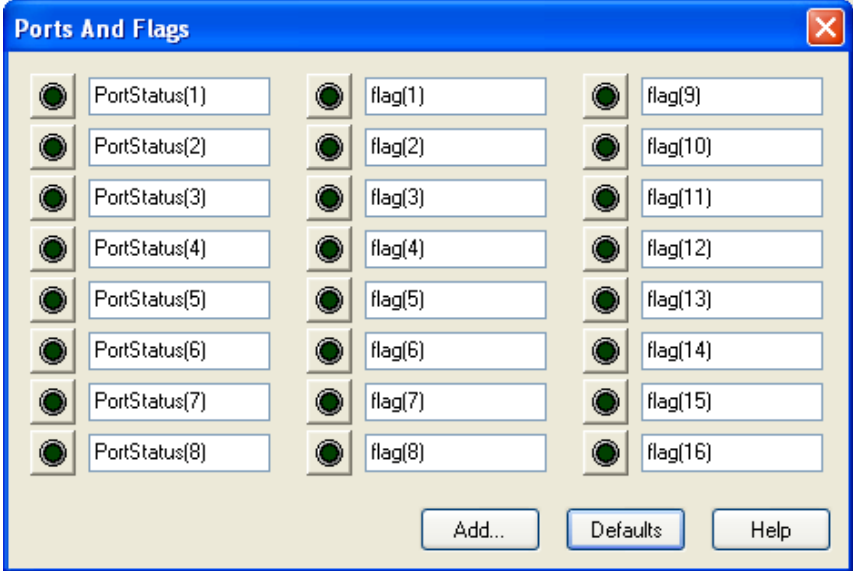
Ports And Flags

PortStatus(1)
PortStatus(2)
PortStatus(3)
PortStatus(4)
PortStatus(5)
PortStatus(6)
PortStatus(7)
PortStatus(8)

flag(1)
flag(2)
flag(3)
flag(4)
flag(5)
flag(6)
flag(7)
flag(8)

flag(9)
flag(10)
flag(11)
flag(12)
flag(13)
flag(14)
flag(15)
flag(16)

Add...
Defaults
Help